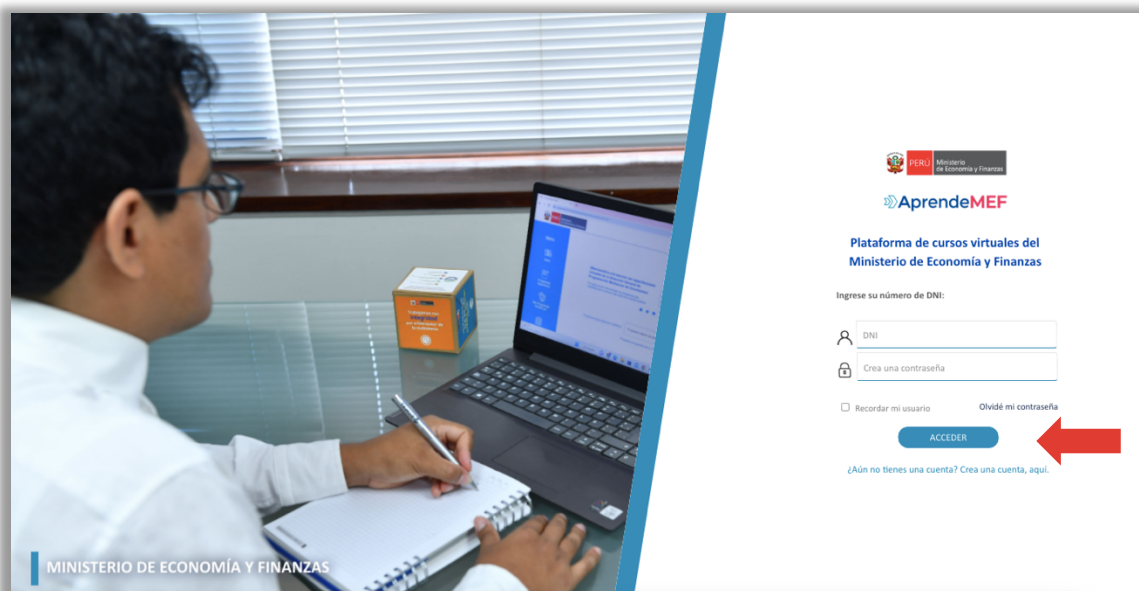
MINISTERIO DE ECONOMÍA Y FINANZAS

PERÚ Ministerio de Economía y Finanzas

AprendeMEF

Plataforma de cursos virtuales del Ministerio de Economía y Finanzas

Ingrese su número de DNI:

DNI

Crea una contraseña

Recordar mi usuario

Olvidé mi contraseña

ACCEDER

¿Aún no tienes una cuenta? Crea una cuenta, aquí.